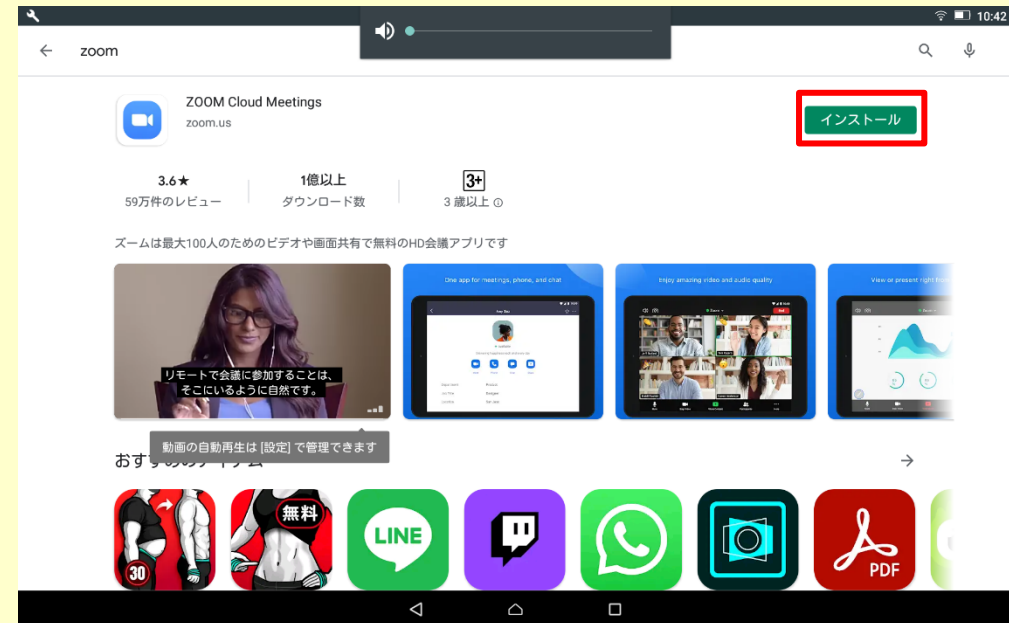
10:42

zoom

ZOOM Cloud Meetings
zoom.us

インストール

3.6★
59万件のレビュー

1億以上
ダウンロード数

3+
3 歳以上

ズームは最大100人のためのビデオや画面共有で無料のHD会議アプリです

リモートで会議に参加することは、そこにいるように自然です。

One app for meetings, phone, and chat

Enjoy amazing video and audio quality

View or present right fro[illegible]

動画の自動再生は [設定] で管理できます

おすす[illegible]アイテム

30

無料

LINE

PDF